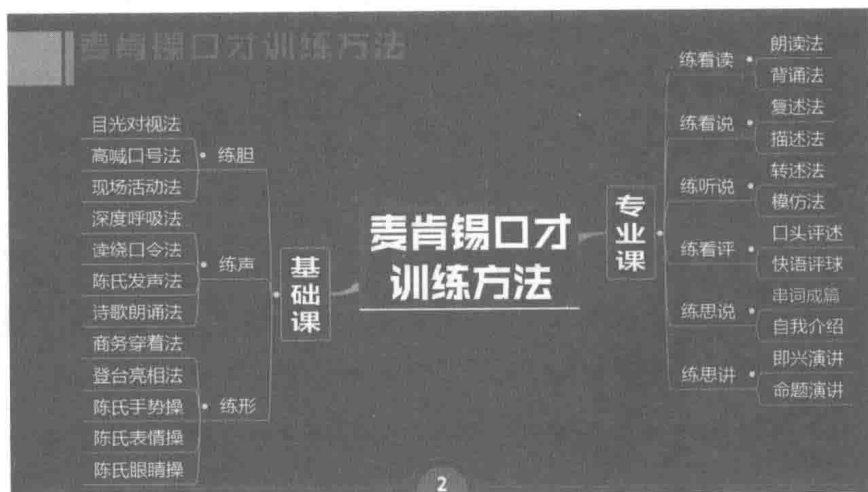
麦肯锡口才训练方法

麦肯锡口才训练方法

基础课

练胆
目光对视法
高喊口号法
现场活动法

练声
深度呼吸法
读绕口令法
陈氏发声法
诗歌朗诵法

练形
商务穿着法
登台亮相法
陈氏手势操
陈氏表情操
陈氏眼睛操

专业课

练看读
朗读法
背诵法

练看说
复述法
描述法

练听说
转述法
模仿法

练看评
口头评述
快语评球

练思说
串词成篇
自我介绍

练思讲
即兴演讲
命题演讲

2